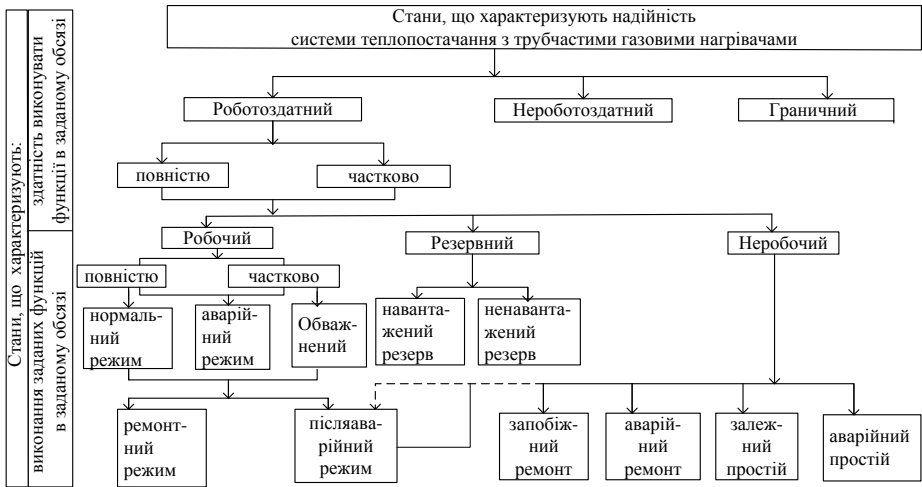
Стани, що характеризують:

здатність виконувати функції в заданому обсязі

виконання заданих функцій в заданому обсязі

Стани, що характеризують надійність системи теплопостачання з трубчастими газовими нагрівачами

Роботоздатний

Нероботоздатний

Граничний

повністю

частково

Робочий

Резервний

Неробочий

повністю

частково

нормальний режим

аварійний режим

Обважнений

навантажений резерв

ненавантажений резерв

ремонтний режим

післяаварійний режим

запобіжний ремонт

аварійний ремонт

залежний простій

аварійний простій